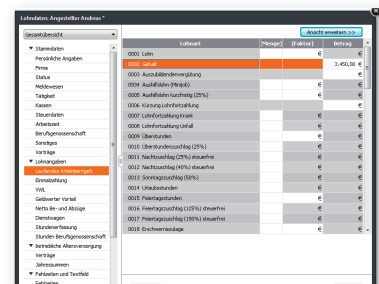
Lohndaten: Angestellter Andreas *

Gesamtübersicht

Ansicht erweitern >>

▼ Stammdaten
Persönliche Angaben
Firma
Status
Meldewesen
Tätigkeit
Kassen
Steuerdaten
Arbeitszeit
Berufsgenossenschaft
Sonstiges
Vorträge
▼ Lohnangaben
Laufendes Arbeitsentgelt
Einmalzahlung
VWL
Geldwerter Vorteil
Netto Be- und Abzüge
Dienstwagen
Stundenerfassung
Stunden Berufsgenossenschaft
▼ betriebliche Altersversorgung
Verträge
Jahressummen
▼ Fehlzeiten und Textfeld
Fehlzeiten

| Lohnart | Menge | (Faktor) | Betrag |
|---|---|---|---|
| 0001 Lohn | | € | |
| 0002 Gehalt | | | 3.450,00 € |
| 0003 Auszubildendenvergütung | | | € |
| 0004 Aushilfslohn (Minijob) | | € | € |
| 0005 Aushilfslohn kurzfristig (25%) | | € | € |
| 0006 Kürzung Lohnfortzahlung | | | € |
| 0007 Lohnfortzahlung Krank | | € | € |
| 0008 Lohnfortzahlung Unfall | | € | € |
| 0009 Überstunden | | € | € |
| 0010 Überstundenzuschlag (25%) | | € | € |
| 0011 Nachtzuschlag (25%) steuerfrei | | € | € |
| 0012 Nachtzuschlag (40%) steuerfrei | | € | € |
| 0013 Sonntagszuschlag (50%) | | € | € |
| 0014 Urlaubsstunden | | € | € |
| 0015 Feiertagsstunden | | € | € |
| 0016 Feiertagszuschlag (125%) steuerfrei | | € | € |
| 0017 Feiertagszuschlag (150%) steuerfrei | | € | € |
| 0018 Erschwerniszulage | | € | € |